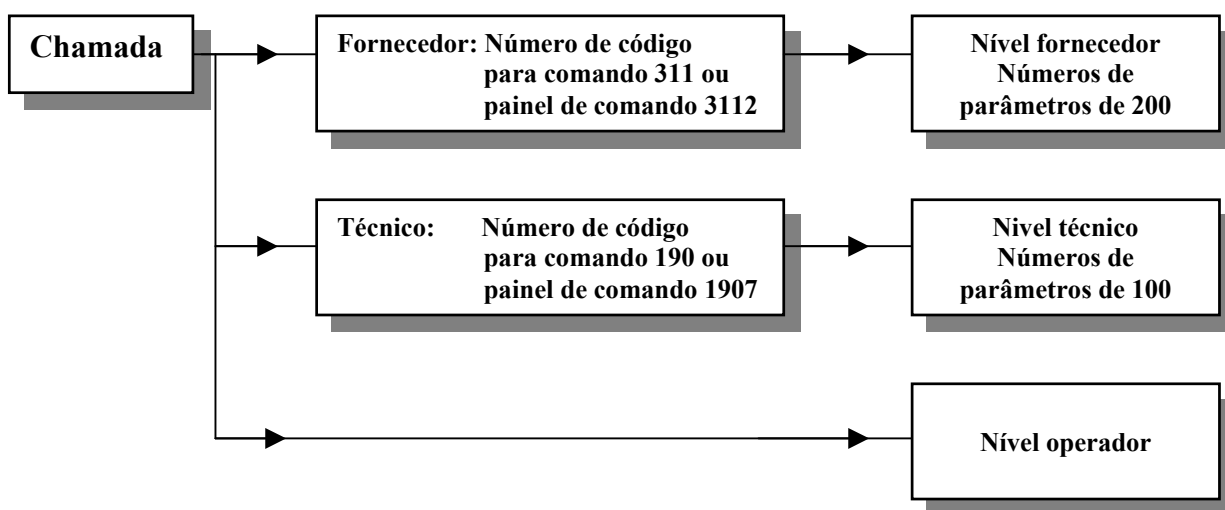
Chamada

Fornecedor: Número de código para comando 311 ou painel de comando 3112

Nível fornecedor Números de parâmetros de 200

Técnico: Número de código para comando 190 ou painel de comando 1907

Nivel técnico Números de parâmetros de 100

Nível operador